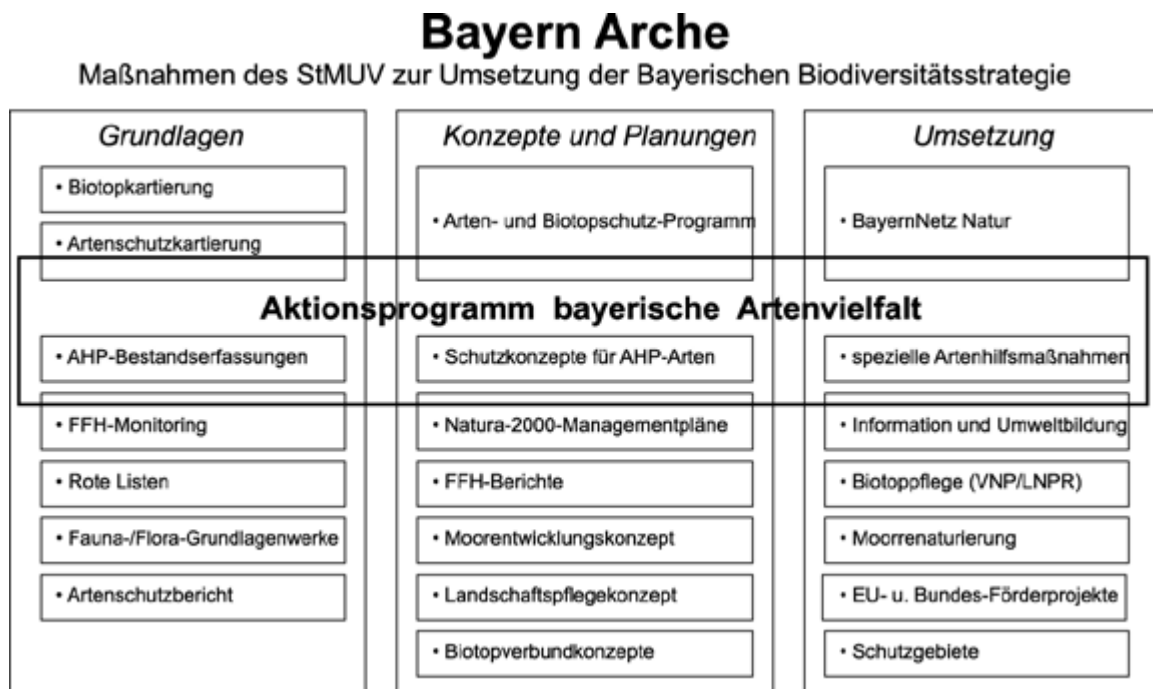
Bayern Arche

Maßnahmen des StMUV zur Umsetzung der Bayerischen Biodiversitätsstrategie

Grundlagen

• Biotopkartierung

• Artenschutzkartierung

• AHP-Bestandserfassungen

• FFH-Monitoring

• Rote Listen

• Fauna-/Flora-Grundlagenwerke

• Artenschutzbericht

Konzepte und Planungen

• Arten- und Biotopschutz-Programm

• Schutzkonzepte für AHP-Arten

• Natura-2000-Managementpläne

• FFH-Berichte

• Moorentwicklungskonzept

• Landschaftspflegekonzept

• Biotopverbundkonzepte

Umsetzung

• BayernNetz Natur

• spezielle Artenhilfsmaßnahmen

• Information und Umweltbildung

• Biotoppflege (VNP/LNPR)

• Moorrenaturierung

• EU- u. Bundes-Förderprojekte

• Schutzgebiete

Aktionsprogramm bayerische Artenvielfalt